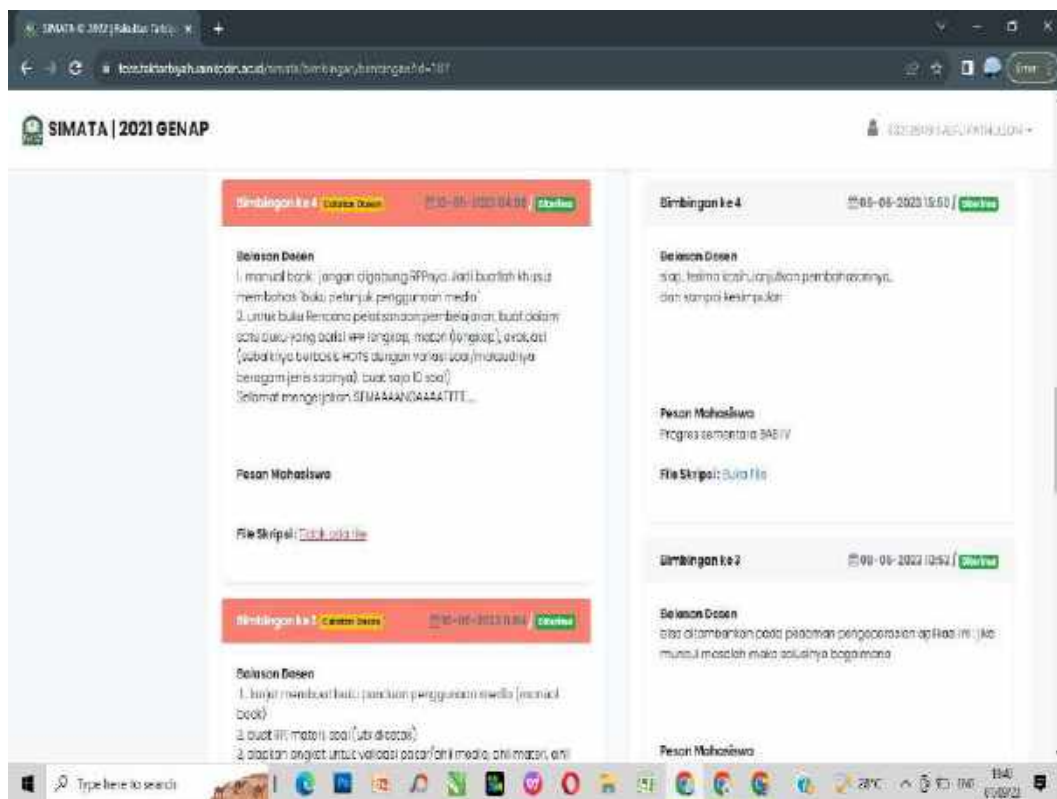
SIMATA | 2021 GENAP

Bimbingan ke 4 Catatan Dosen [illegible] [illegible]

Balasan Dosen
1. manual book: jangan digabung RPPnya. Jadi buatlah khusus membahas "buku petunjuk penggunaan media"
2. untuk buku Rencana pelaksanaan pembelajaran, buat dalam satu buku yang berisi RPP (lengkap), materi (lengkap), evaluasi (sebaiknya berbasis HOTS dengan variasi soal/maksudnya beragam jenis soalnya). buat saja 10 soal)
Selamat mengerjakan SEMAAAANGAAAATTTT....

Pesan Mahasiswa

File Skripsi: Tidak ada file

Bimbingan ke 3 Catatan Dosen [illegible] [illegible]

Balasan Dosen
1. harus membuat buku panduan penggunaan media (manual book)
2. buat RPP, materi, soal (uts diatas)
3. siapkan angket untuk validasi pakar (ahli media, ahli materi, ahli

Bimbingan ke 4 05-06-2023 15:50 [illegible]

Balasan Dosen
siap, terima kasih, lanjutkan pembahasannya, dan sampai kesimpulan

Pesan Mahasiswa
Progres sementara BAB IV

File Skripsi: Buka File

Bimbingan ke 3 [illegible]-06-2023 12:52 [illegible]

Balasan Dosen
atas ditambahkan pada pedoman pengoperasian aplikasi ini : jika muncul masalah maka solusinya bagaimana

Pesan Mahasiswa

Type here to search